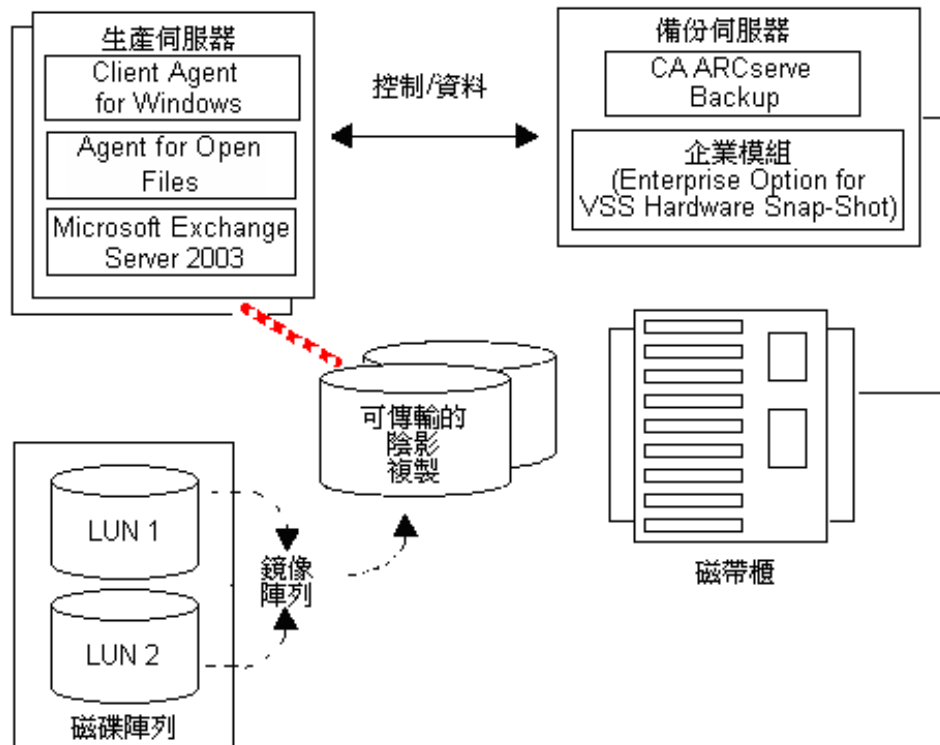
生產伺服器

Client Agent for Windows

Agent for Open Files

Microsoft Exchange Server 2003

控制/資料

備份伺服器

CA ARCserve Backup

企業模組 (Enterprise Option for VSS Hardware Snap-Shot)

可傳輸的陰影複製

LUN 1

LUN 2

鏡像陣列

磁碟陣列

磁帶櫃